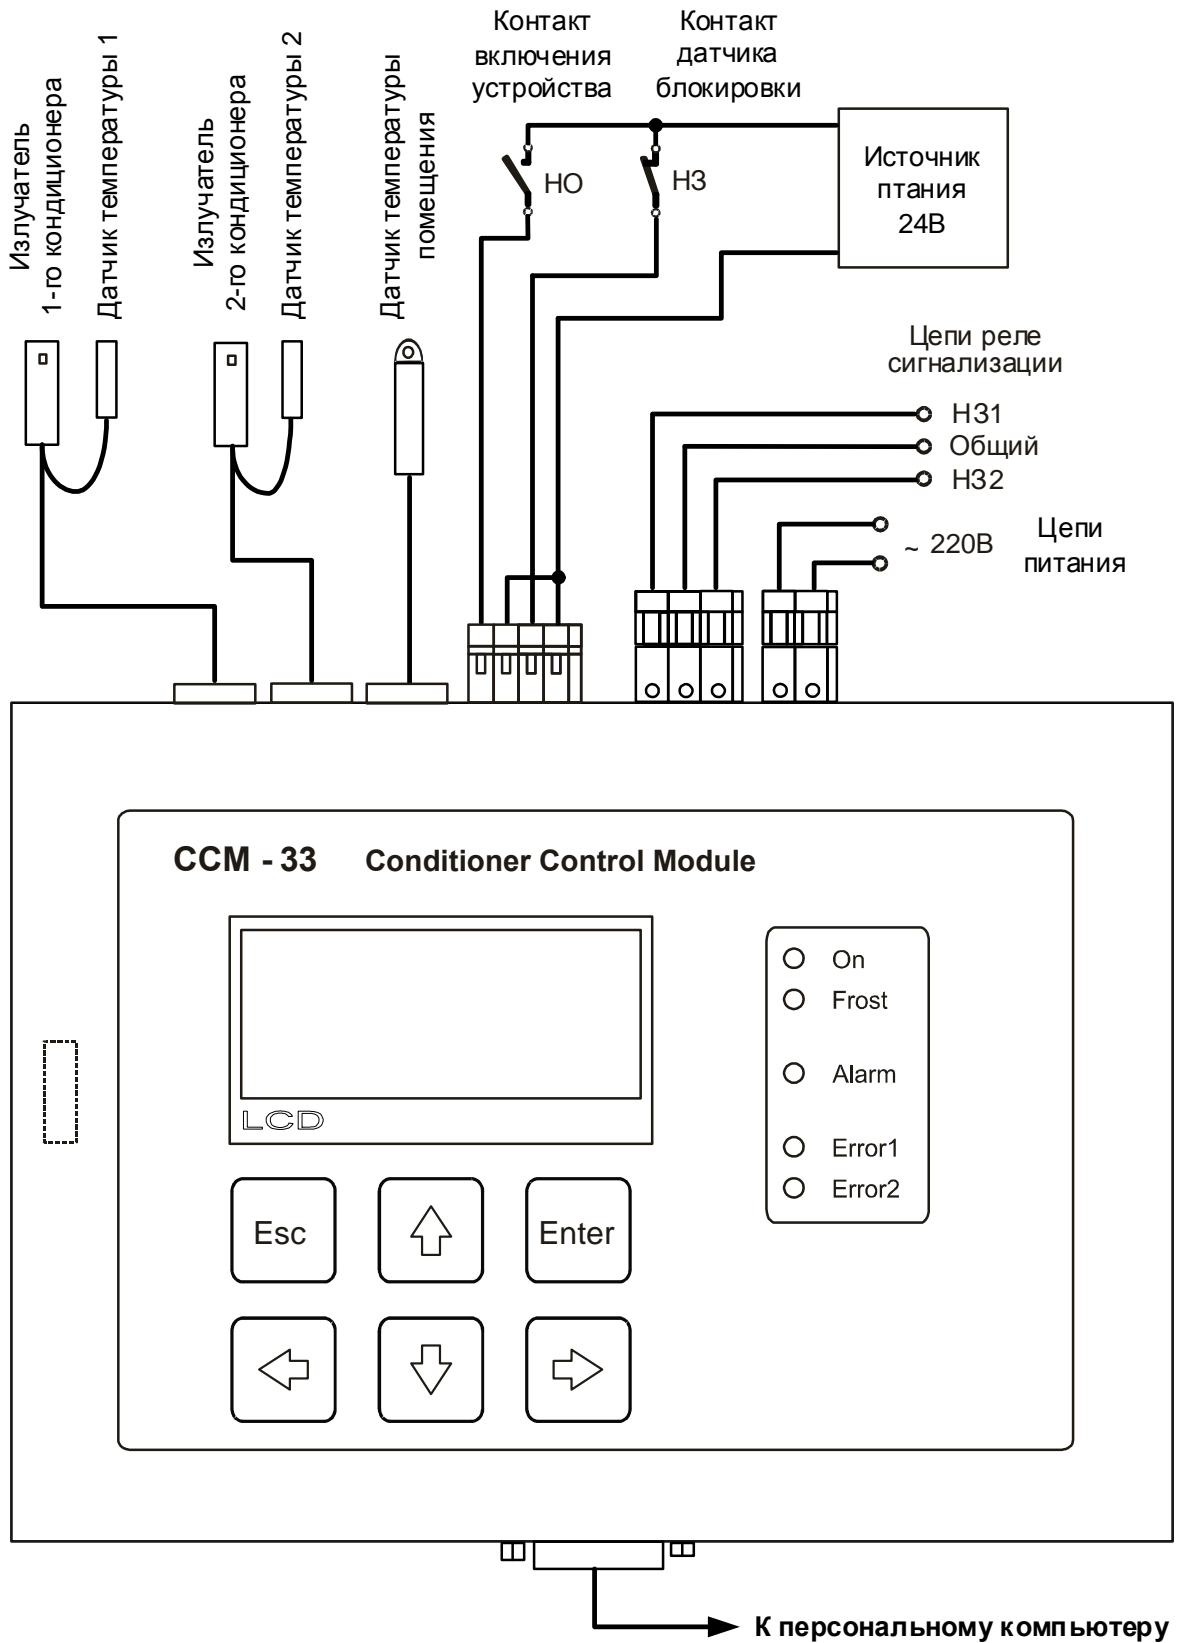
Излучатель 1-го кондиционера

Датчик температуры 1

Излучатель 2-го кондиционера

Датчик температуры 2

Датчик температуры помещения

Контакт включения устройства

Контакт датчика блокировки

НО

НЗ

Источник птания 24В

Цепи реле сигнализации

НЗ1

Общий

НЗ2

~ 220В

Цепи питания

CCM - 33 Conditioner Control Module

LCD

On

Frost

Alarm

Error1

Error2

Esc

Enter

К персональному компьютеру